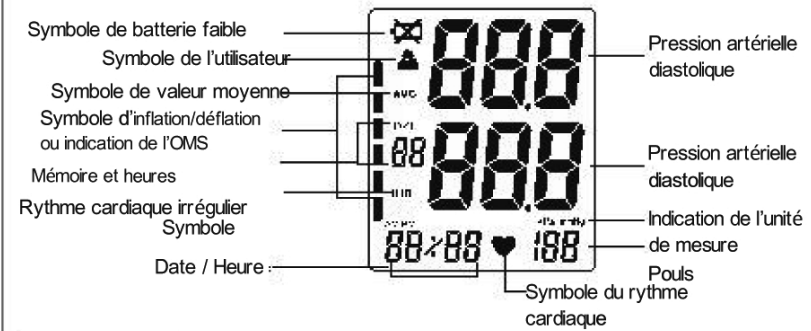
Symbole de batterie faible

Symbole de l'utilisateur

Symbole de valeur moyenne

Symbole d'inflation/déflation ou indication de l'OMS

Mémoire et heures

Rythme cardiaque irrégulier Symbole

Date / Heure

AVG

88

888

888

88:88

188

Pression artérielle diastolique

Pression artérielle diastolique

Indication de l'unité de mesure

Pouls

Symbole du rythme cardiaque